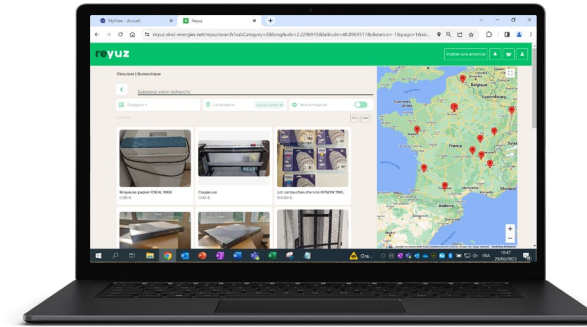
MyView - Accueil
Reyuz

reyuz.vinci-energies.net/reyuz/search?subCategory=28&longitude=2.2296915&latitude=48.8965517&distance=-1&page=1&siz

reyuz

Publier une annonce

Déposer l'annonce

Saisissez votre recherche

Catégorie
Localisation
Bon état

Broyeuse papier IDEAL 3000
0.00 €

Congélateur
0.00 €

Lot cartouches d'encre EPSON T96L
90.00 €

Belgique
France

18:47
29/06/2023
FRA